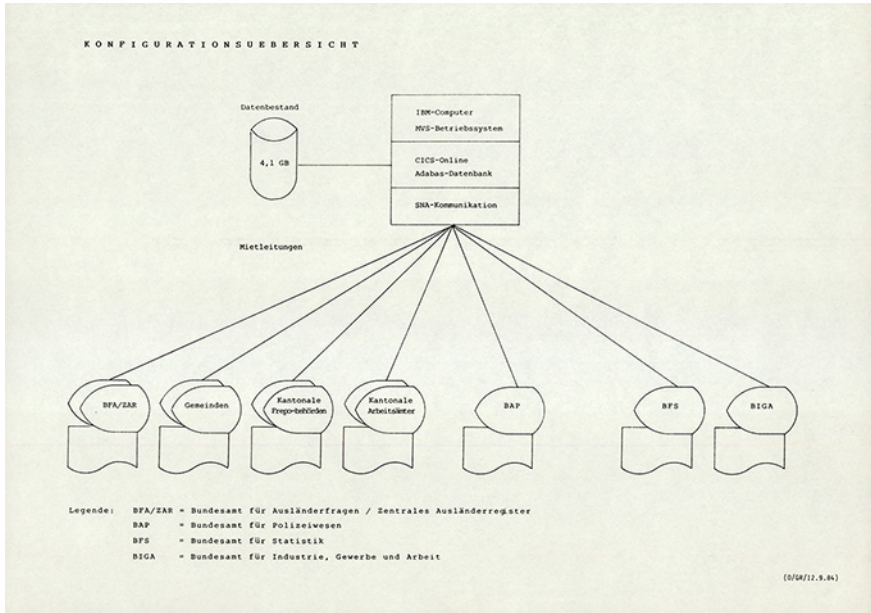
KONFIGURATIONSUEBERSICHT

Datenbestand

4,1 GB

IBM-Computer
MVS-Betriebssystem

CICS-Online
Adabas-Datenbank

SNA-Kommunikation

Mietleitungen

BFA/ZAR

Gemeinden

Kantonale Frepo-behörden

Kantonale Arbeitsämter

BAP

BFS

BIGA

Legende: BFA/ZAR = Bundesamt für Ausländerfragen / Zentrales Ausländerregister
BAP = Bundesamt für Polizeiwesen
BFS = Bundesamt für Statistik
BIGA = Bundesamt für Industrie, Gewerbe und Arbeit

(D/GR/12.9.84)